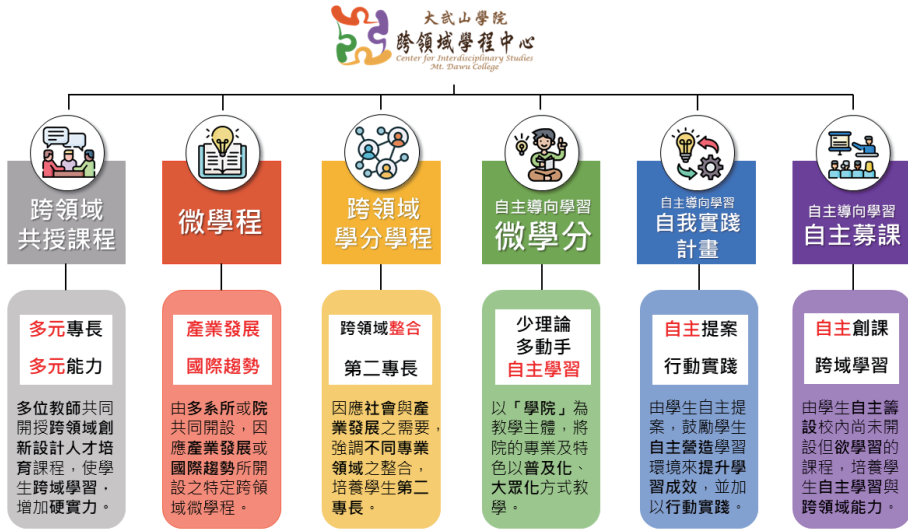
大武山學院
跨領域學程中心
Center for Interdisciplinary Studies
Mt. Dawu College

跨領域
共授課程

多元專長
多元能力

多位教師共同開授跨領域創新設計人才培育課程，使學生跨域學習，增加硬實力。

微學程

產業發展
國際趨勢

由多系所或院共同開設，因應產業發展或國際趨勢所開設之特定跨領域微學程。

跨領域
學分學程

跨領域整合
第二專長

因應社會與產業發展之需要，強調不同專業領域之整合，培養學生第二專長。

自主導向學習
微學分

少理論
多動手
自主學習

以「學院」為教學主體，將院的專業及特色以普及化、大眾化方式教學。

自主導向學習
自我實踐
計畫

自主提案
行動實踐

由學生自主提案，鼓勵學生自主營造學習環境來提升學習成效，並加以行動實踐。

自主導向學習
自主募課

自主創課
跨域學習

由學生自主籌設校內尚未開設但欲學習的課程，培養學生自主學習與跨領域能力。